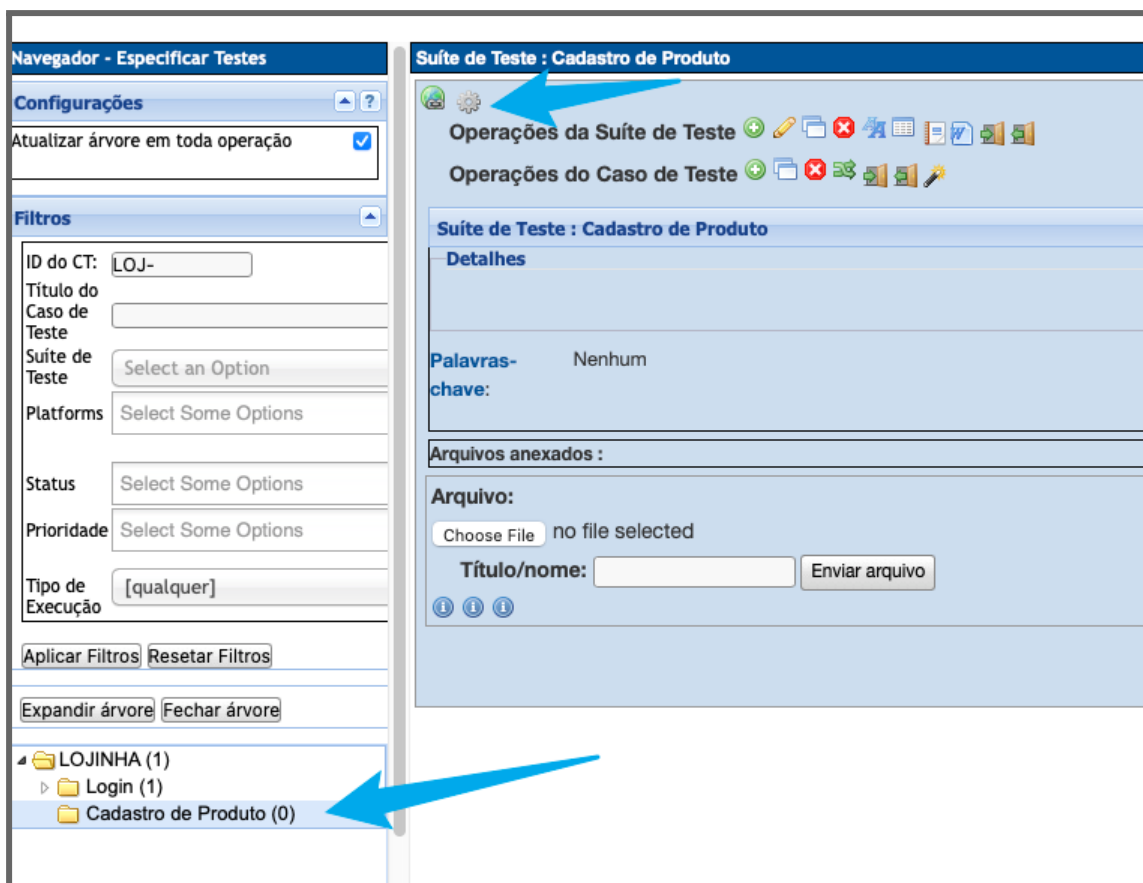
Navegador - Especificar Testes

Configurações

Atualizar árvore em toda operação

Filtros

ID do CT: LOJ-

Título do Caso de Teste

Suíte de Teste Select an Option

Platforms Select Some Options

Status Select Some Options

Prioridade Select Some Options

Tipo de Execução [qualquer]

Aplicar Filtros Resetar Filtros

Expandir árvore Fechar árvore

LOJINHA (1)
Login (1)
Cadastro de Produto (0)

Suíte de Teste : Cadastro de Produto

Operações da Suíte de Teste

Operações do Caso de Teste

Suíte de Teste : Cadastro de Produto

Detalhes

Palavras-chave: Nenhum

Arquivos anexados :

Arquivo:

Choose File no file selected

Título/nome: Enviar arquivo